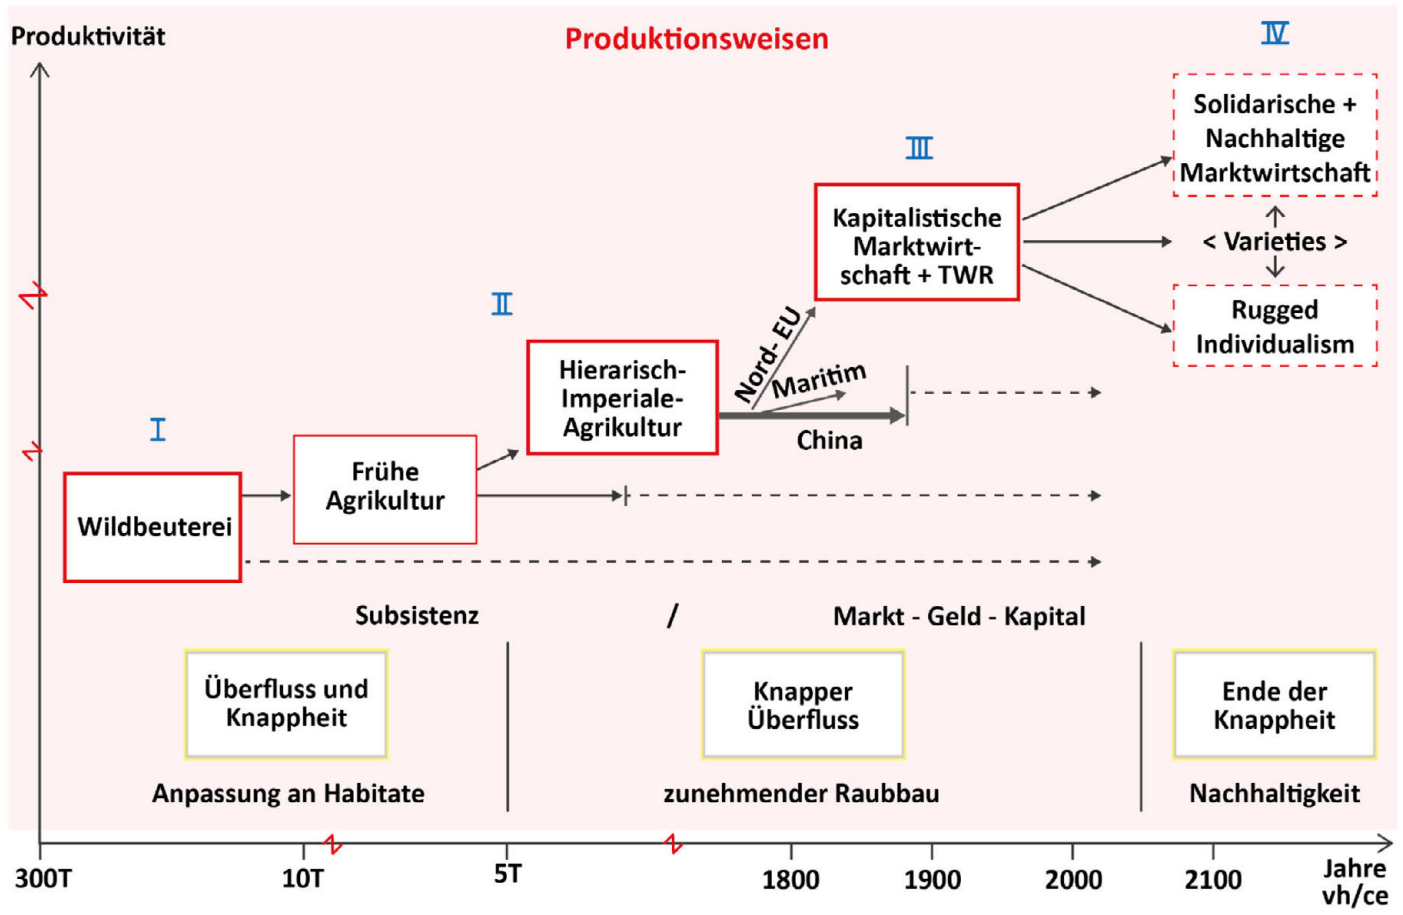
Produktivität

Produktionsweisen

I

Wildbeuterei

Frühe Agrikultur

II

Hierarisch-Imperiale-Agrikultur

Nord- EU

Maritim

China

III

Kapitalistische Marktwirtschaft + TWR

IV

Solidarische + Nachhaltige Marktwirtschaft

< Varieties >

Rugged Individualism

Subsistenz / Markt - Geld - Kapital

Überfluss und Knappheit

Anpassung an Habitate

Knapper Überfluss

zunehmender Raubbau

Ende der Knappheit

Nachhaltigkeit

300T 10T 5T 1800 1900 2000 2100 Jahre vh/ce